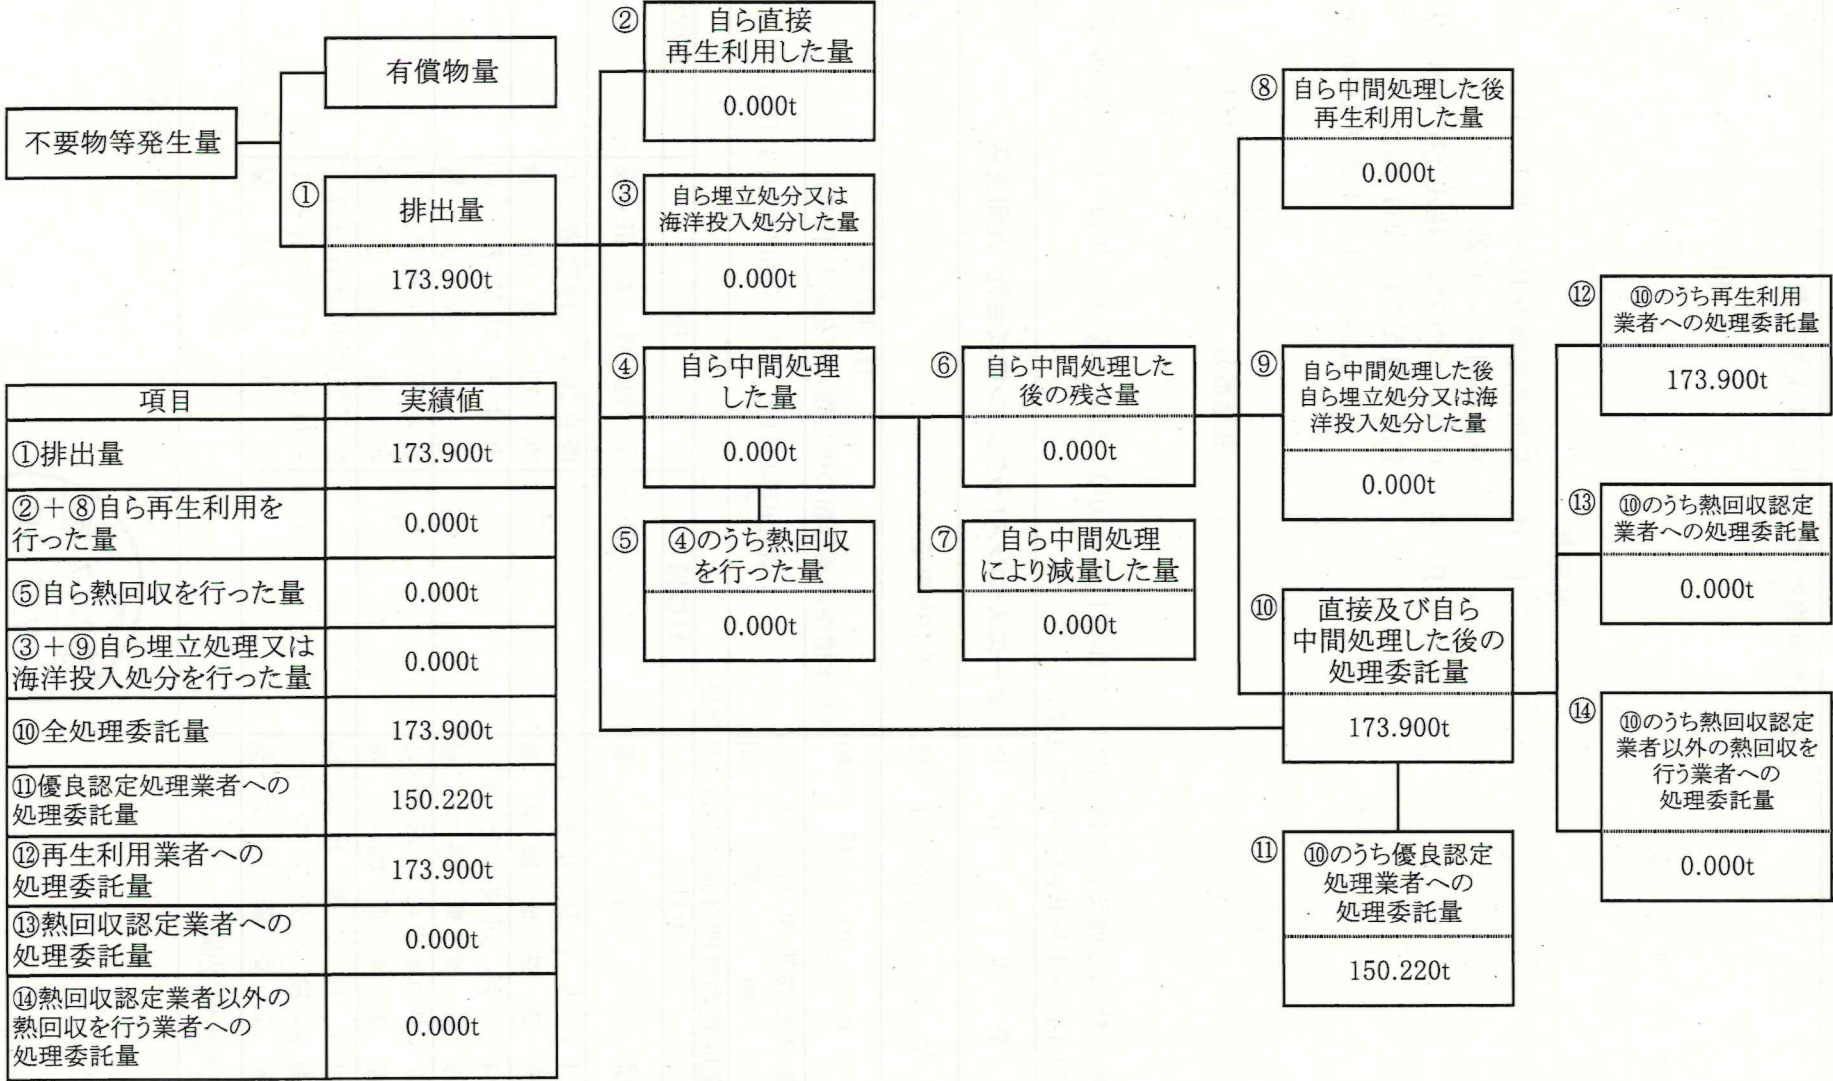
不要物等発生量

有償物量

① 排出量
173.900t

② 自ら直接再生利用した量
0.000t

③ 自ら埋立処分又は海洋投入処分した量
0.000t

④ 自ら中間処理した量
0.000t

⑤ ④のうち熱回収を行った量
0.000t

⑥ 自ら中間処理した後の残さ量
0.000t

⑦ 自ら中間処理により減量した量
0.000t

⑧ 自ら中間処理した後再生利用した量
0.000t

⑨ 自ら中間処理した後自ら埋立処分又は海洋投入処分した量
0.000t

⑩ 直接及び自ら中間処理した後の処理委託量
173.900t

⑪ ⑩のうち優良認定処理業者への処理委託量
150.220t

⑫ ⑩のうち再生利用業者への処理委託量
173.900t

⑬ ⑩のうち熱回収認定業者への処理委託量
0.000t

⑭ ⑩のうち熱回収認定業者以外の熱回収を行う業者への処理委託量
0.000t

| 項目 | 実績値 |
|---|---|
| ①排出量 | 173.900t |
| ②＋⑧自ら再生利用を行った量 | 0.000t |
| ⑤自ら熱回収を行った量 | 0.000t |
| ③＋⑨自ら埋立処理又は海洋投入処分を行った量 | 0.000t |
| ⑩全処理委託量 | 173.900t |
| ⑪優良認定処理業者への処理委託量 | 150.220t |
| ⑫再生利用業者への処理委託量 | 173.900t |
| ⑬熱回収認定業者への処理委託量 | 0.000t |
| ⑭熱回収認定業者以外の熱回収を行う業者への処理委託量 | 0.000t |